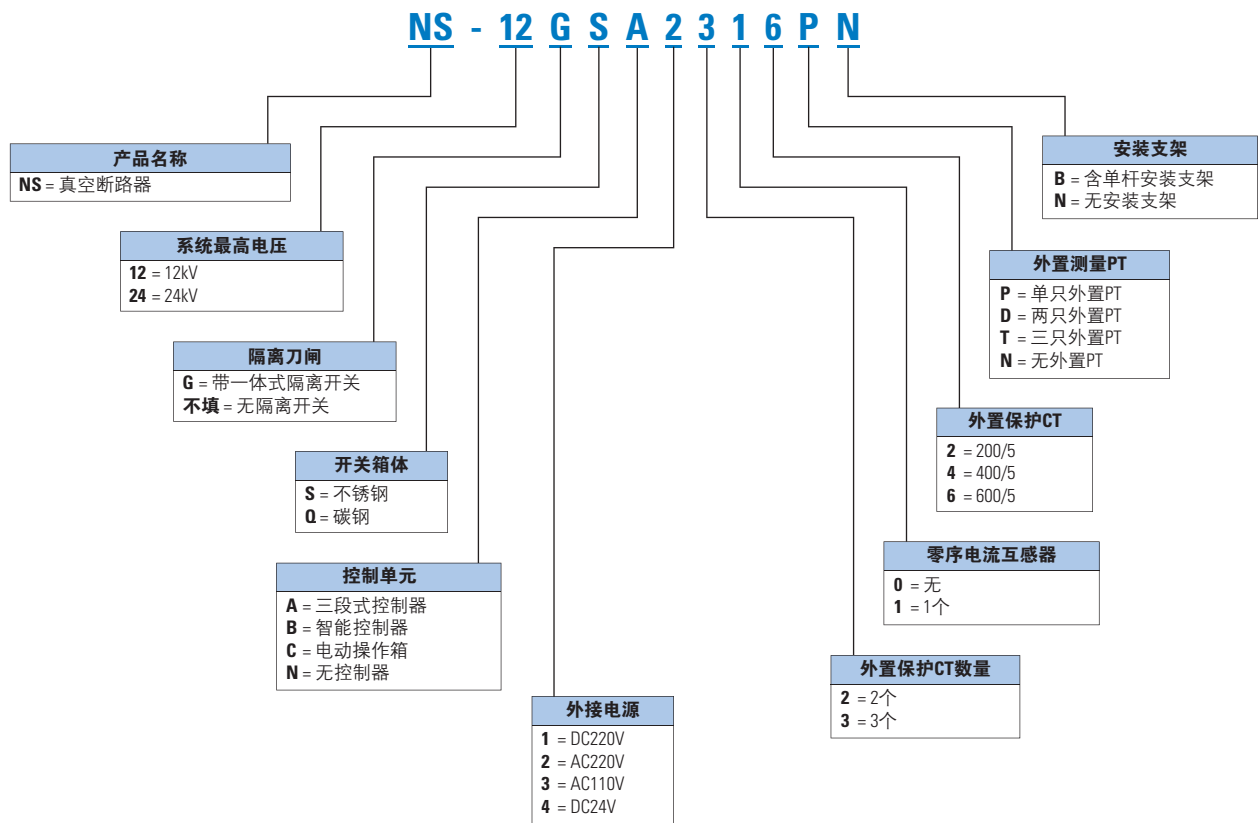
NS - 12 G S A 2 3 1 6 P N

产品名称
NS = 真空断路器

系统最高电压
12 = 12kV
24 = 24kV

隔离刀闸
G = 带一体式隔离开关
不填 = 无隔离开关

开关箱体
S = 不锈钢
Q = 碳钢

控制单元
A = 三段式控制器
B = 智能控制器
C = 电动操作箱
N = 无控制器

外接电源
1 = DC220V
2 = AC220V
3 = AC110V
4 = DC24V

外置保护CT数量
2 = 2个
3 = 3个

零序电流互感器
0 = 无
1 = 1个

外置保护CT
2 = 200/5
4 = 400/5
6 = 600/5

外置测量PT
P = 单只外置PT
D = 两只外置PT
T = 三只外置PT
N = 无外置PT

安装支架
B = 含单杆安装支架
N = 无安装支架